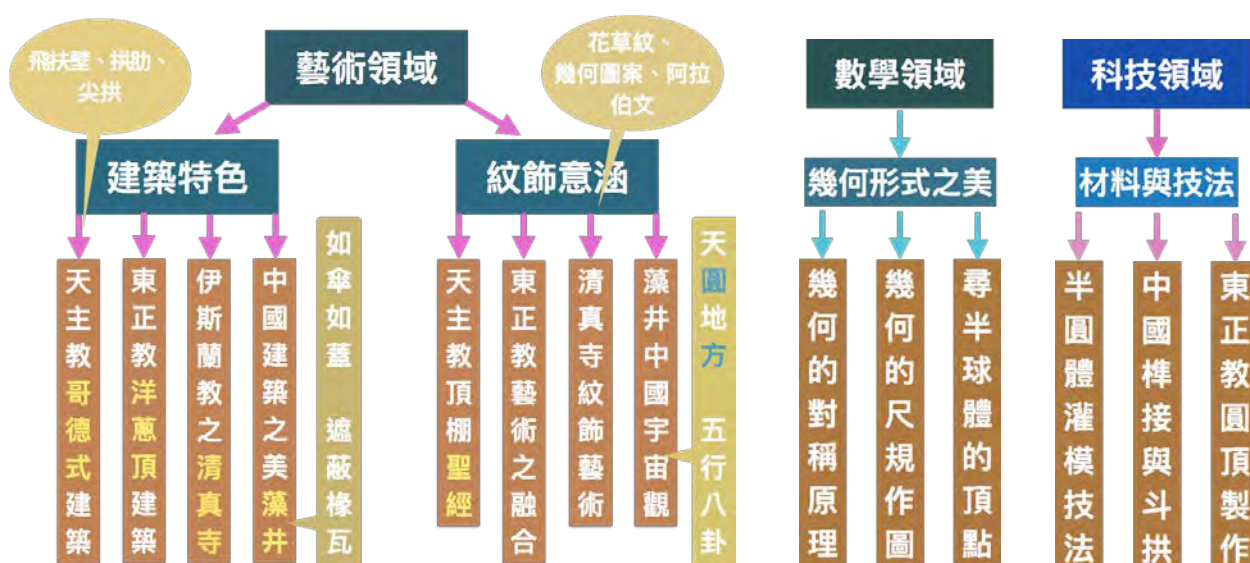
藝術領域

飛扶壁、拱肋、尖拱

花草紋、幾何圖案、阿拉伯文

建築特色

天主教哥德式建築

東正教洋蔥頂建築

伊斯蘭教之清真寺

中國建築之美藻井

如傘如蓋 遮蔽椽瓦

紋飾意涵

天主教頂棚聖經

東正教藝術之融合

清真寺紋飾藝術

藻井中國宇宙觀

天圓地方 五行八卦

數學領域

幾何形式之美

幾何的對稱原理

幾何的尺規作圖

尋半球體的頂點

科技領域

材料與技法

半圓體灌模技法

中國榫接與斗拱

東正教圓頂製作